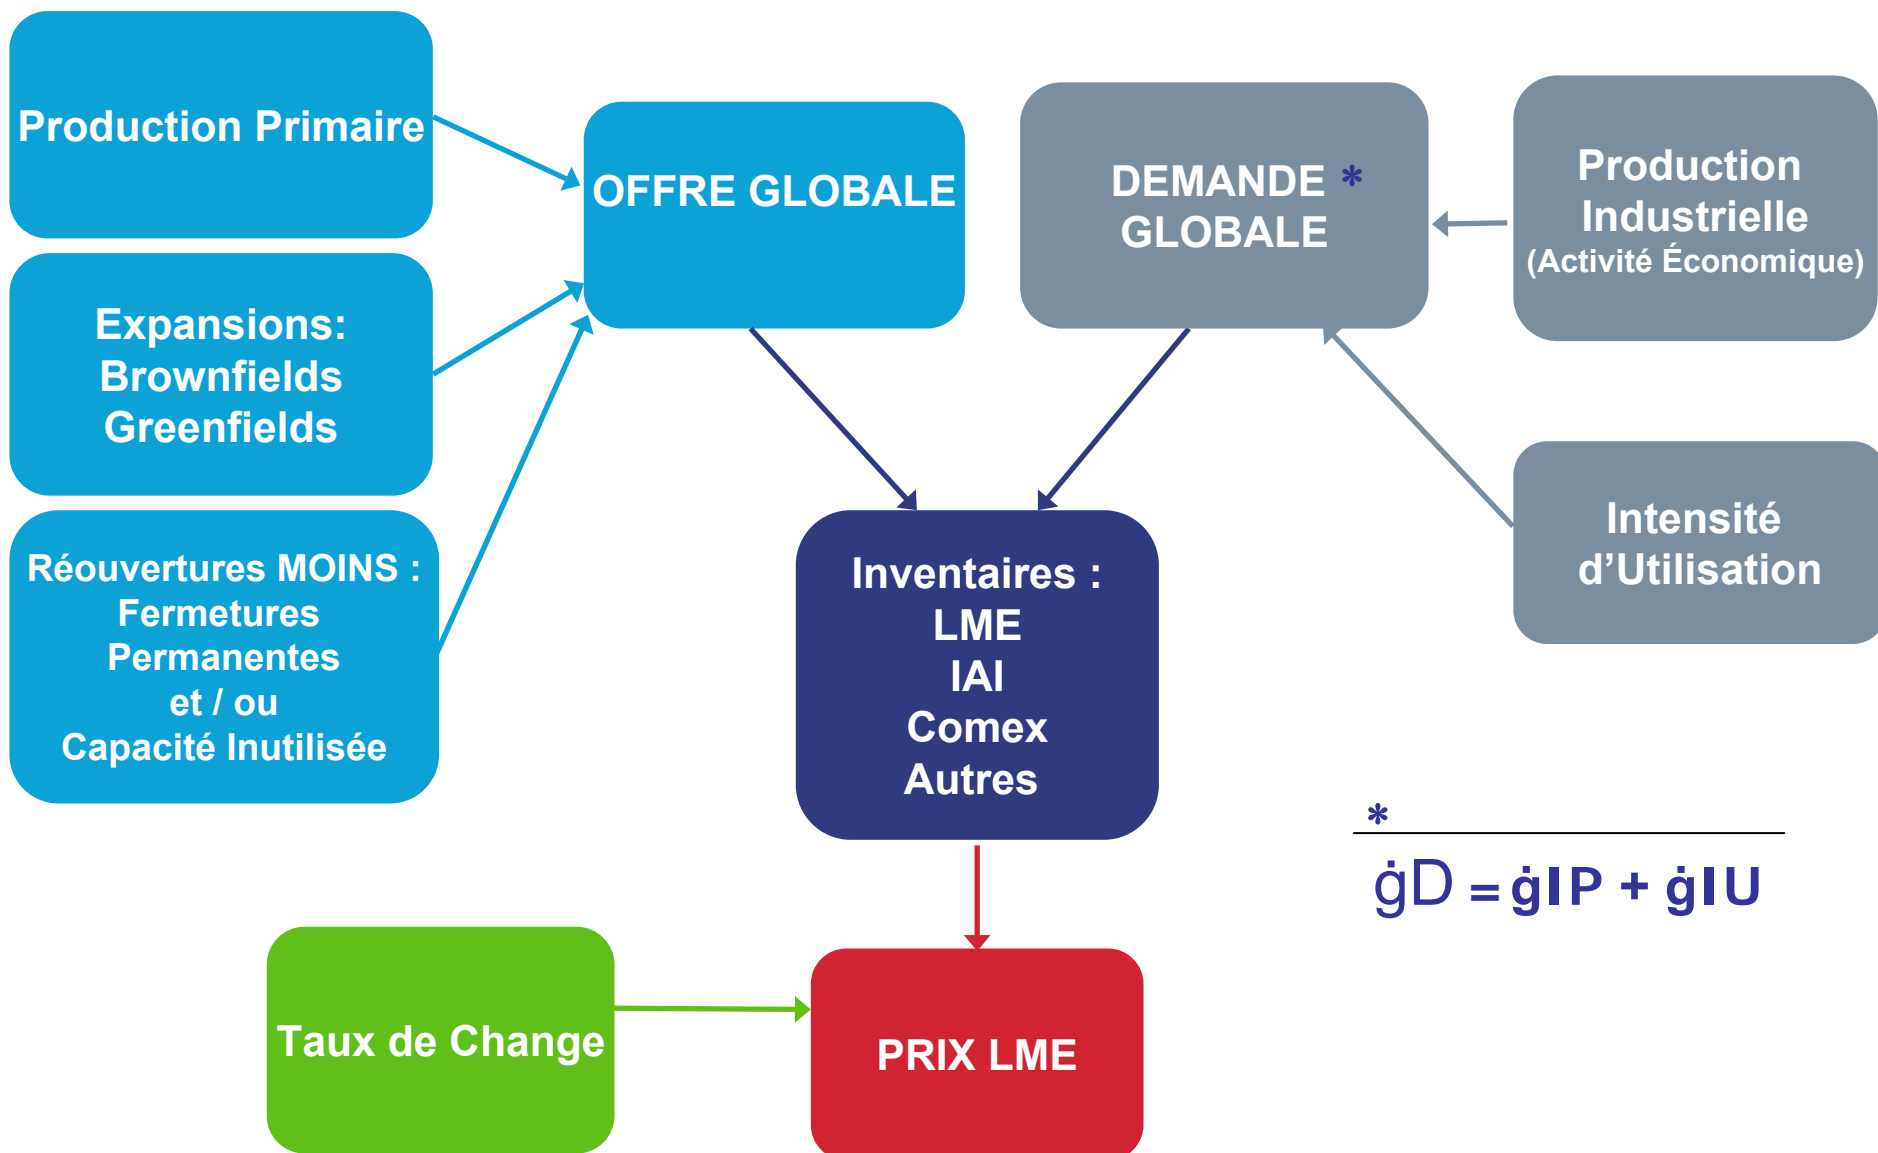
Production Primaire

Expansions:
Brownfields
Greenfields

Réouvertures MOINS :
Fermetures
Permanentes
et / ou
Capacité Inutilisée

OFFRE GLOBALE

DEMANDE *
GLOBALE

Production
Industrielle
(Activité Économique)

Intensité
d'Utilisation

Inventaires :
LME
IAI
Comex
Autres

*

$\dot{g}D = \dot{g}IP + \dot{g}IU$

Taux de Change

PRIX LME